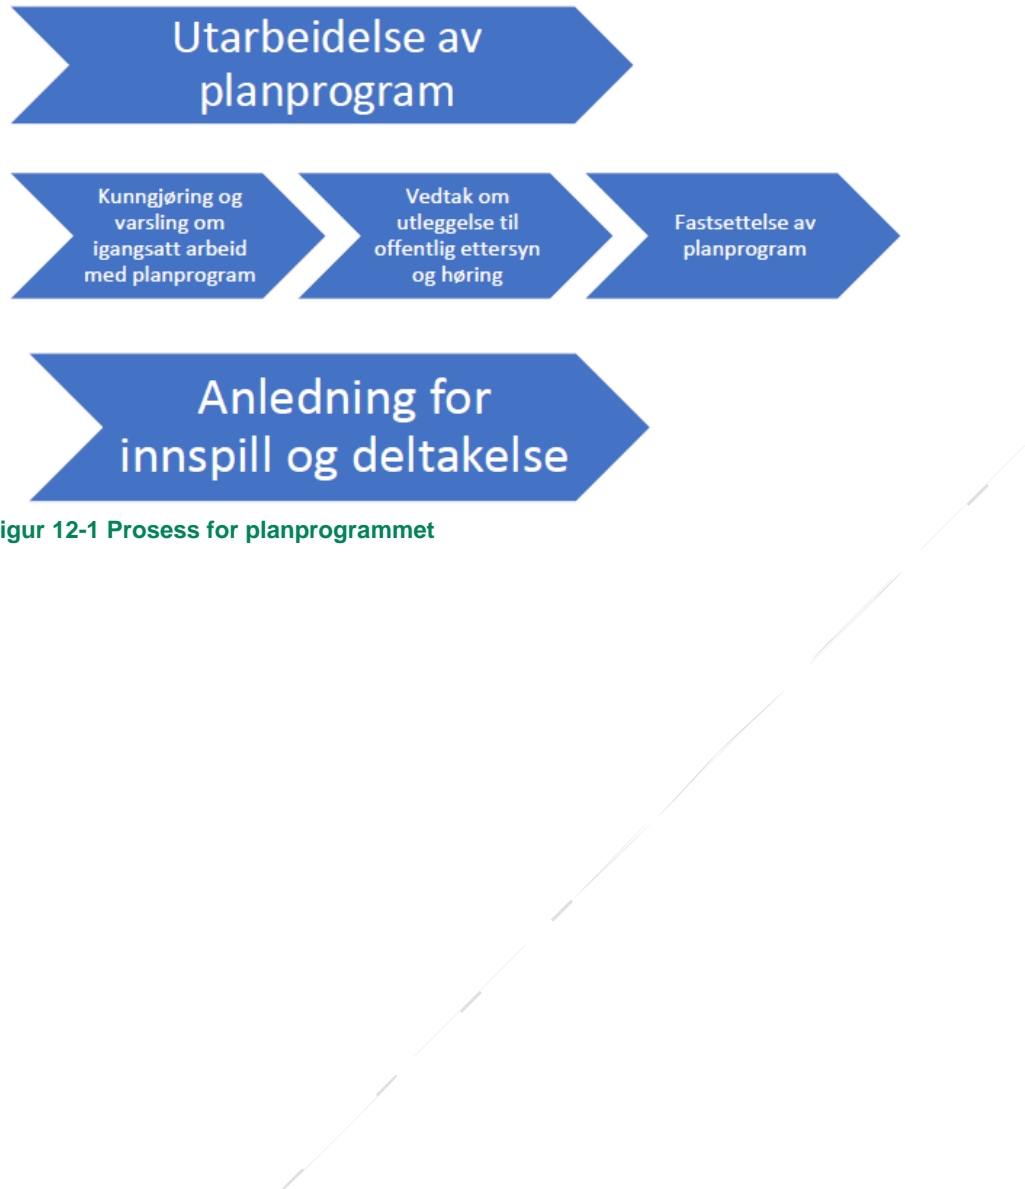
Utarbeidelse av planprogram

Kunngjøring og varsling om igangsatt arbeid med planprogram

Vedtak om utleggelse til offentlig ettersyn og høring

Fastsettelse av planprogram

Anledning for innspill og deltakelse

igur 12-1 Prosess for planprogrammet